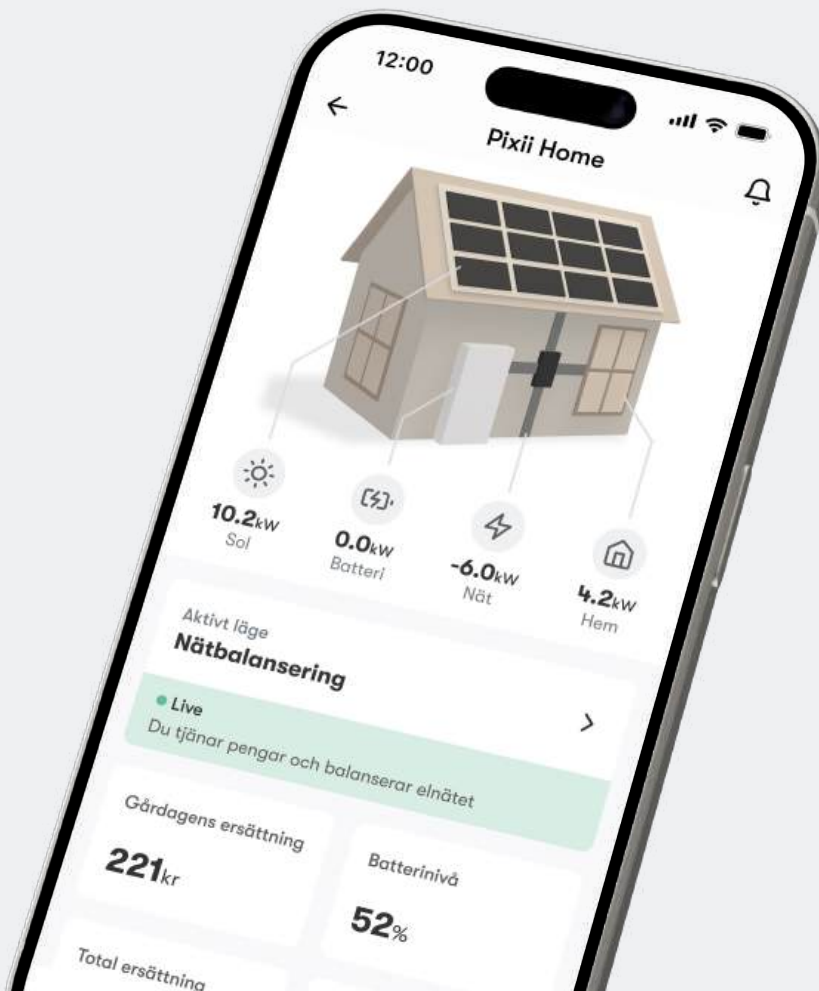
12:00

Pixii Home

10.2kW
Sol

0.0kW
Batteri

-6.0kW
Nät

4.2kW
Hem

Aktivt läge
Nätbalansering

Live
Du tjänar pengar och balanserar elnätet

Gårdagens ersättning
221kr

Batterinivå
52%

Total ersättning